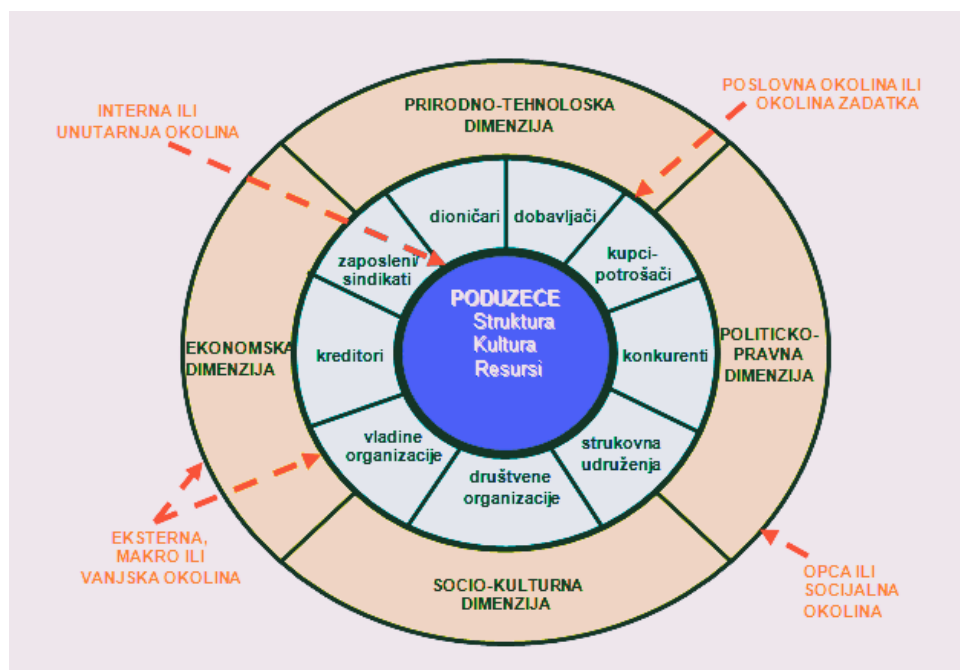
INTERNA ILI UNUTARNJA OKOLINA

PRIRODNO-TEHNOLOSKA DIMENZIJA

POSLOVNA OKOLINA ILI OKOLINA ZADATKA

dioničari

dobavljači

zaposleni/ sindikati

kupci-potrošači

PODUZECE
Struktura
Kultura
Resursi

EKONOMSKA DIMENZIJA

kreditori

konkurenti

POLITICKO-PRAVNA DIMENZIJA

vladine organizacije

strukovna udruženja

društvene organizacije

EKSTERNA, MAKRO ILI VANJSKA OKOLINA

SOCIO-KULTURNA DIMENZIJA

OPCA ILI SOCIJALNA OKOLINA